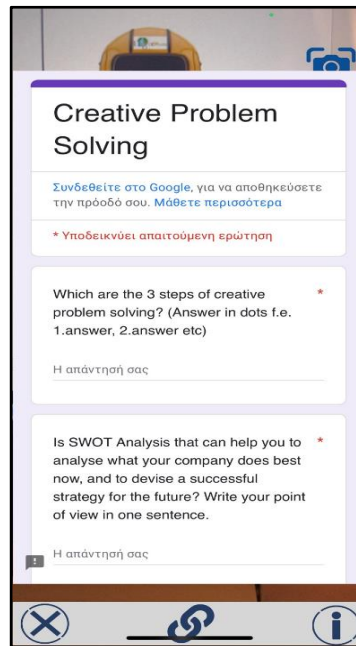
Creative Problem Solving

Συνδεθείτε στο Google, για να αποθηκεύσετε την πρόοδό σου. Μάθετε περισσότερα

* Υποδεικνύει απαιτούμενη ερώτηση

Which are the 3 steps of creative problem solving? (Answer in dots f.e. 1.answer, 2.answer etc) *

Η απάντησή σας

Is SWOT Analysis that can help you to analyse what your company does best now, and to devise a successful strategy for the future? Write your point of view in one sentence. *

Η απάντησή σας